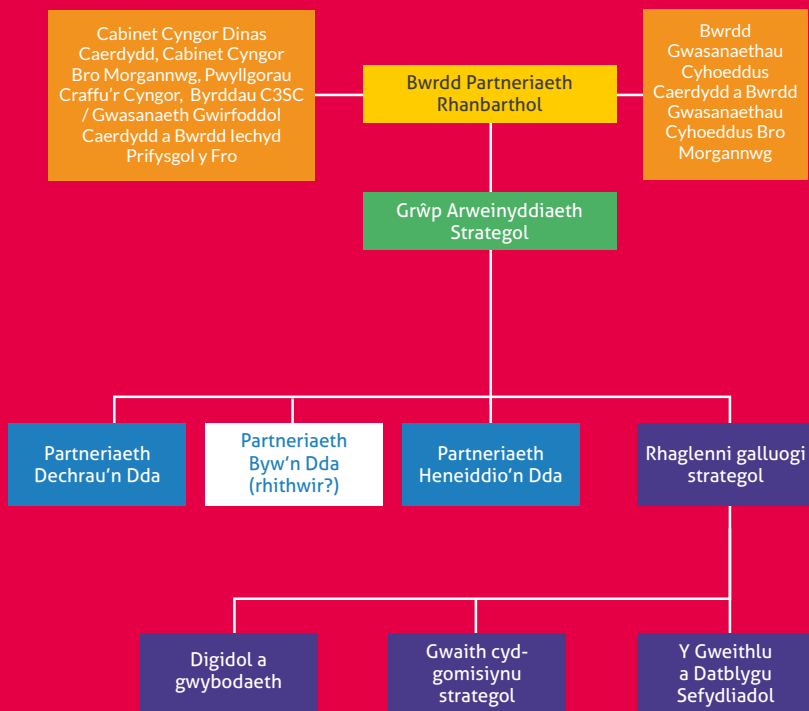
Cabinet Cyngor Dinas Caerdydd, Cabinet Cyngor Bro Morgannwg, Pwyllgorau Craffu'r Cyngor, Byrddau C3SC / Gwasanaeth Gwirfoddol Caerdydd a Bwrdd Iechyd Prifysgol y Fro

Bwrdd Partneriaeth Rhanbarthol

Bwrdd Gwasanaethau Cyhoeddus Caerdydd a Bwrdd Gwasanaethau Cyhoeddus Bro Morgannwg

Grŵp Arweinyddiaeth Strategol

Partneriaeth Dechrau'n Dda

Partneriaeth Byw'n Dda (rhithwir?)

Partneriaeth Heneiddio'n Dda

Rhaglenni galluogi strategol

Digidol a gwybodaeth

Gwaith cyd-gomisiynu strategol

Y Gweithlu a Datblygu Sefydliadol